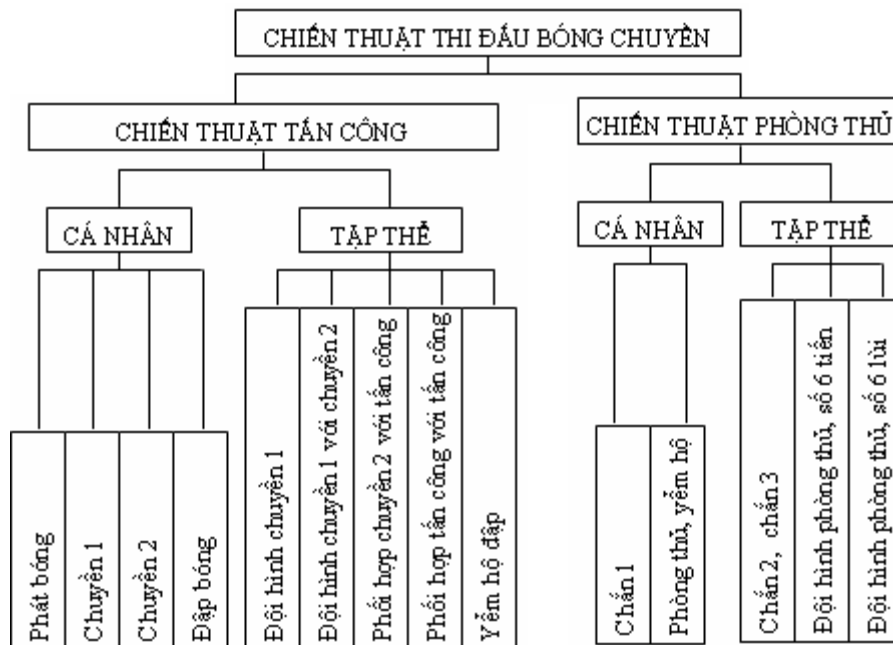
CHIẾN THUẬT THI ĐẤU BÓNG CHUYỀN

CHIẾN THUẬT TẤN CÔNG

CHIẾN THUẬT PHÒNG THỦ

CÁ NHÂN

TẬP THỂ

CÁ NHÂN

TẬP THỂ

Phát bóng

Chuyền 1

Chuyền 2

Đập bóng

Đội hình chuyền 1

Đội hình chuyền 1 với chuyền 2

Phối hợp chuyền 2 với tấn công

Phối hợp tấn công với tấn công

Yểm hộ đập

Chắn 1

Phòng thủ, yểm hộ

Chắn 2, chắn 3

Đội hình phòng thủ, số 6 tiến

Đội hình phòng thủ, số 6 lùi